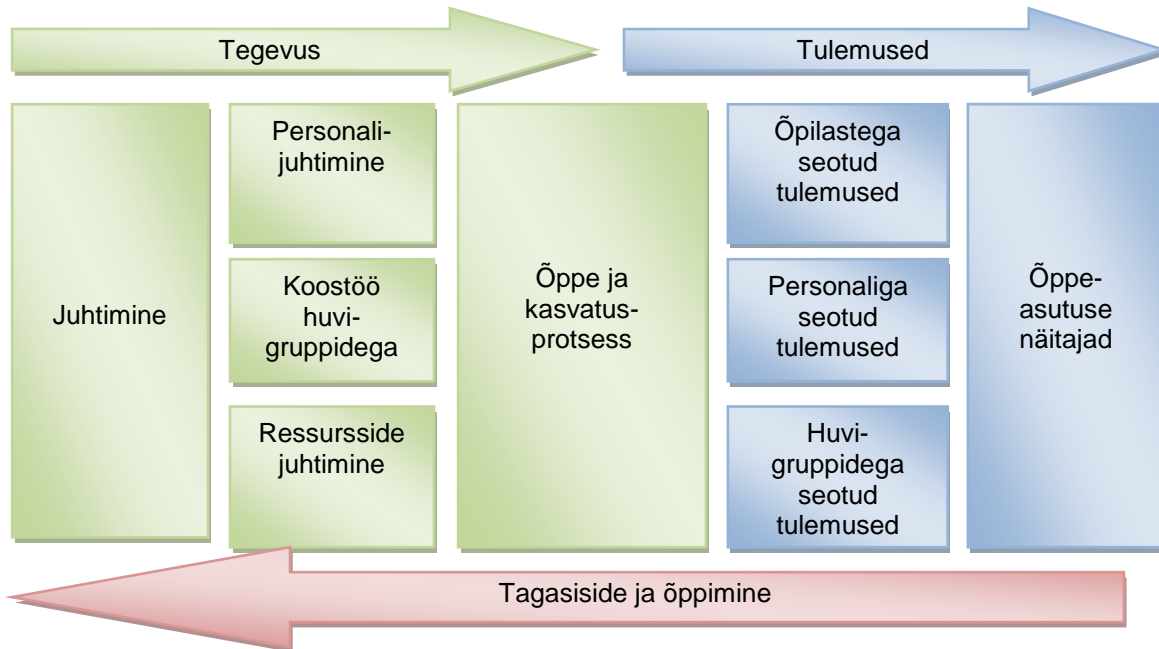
Tegevus

Tulemused

Juhtimine

Personalijuhtimine

Koostöö huvigruppidega

Ressursside juhtimine

Õppe ja kasvatusprotsess

Õpilastega seotud tulemused

Personaliga seotud tulemused

Huvigruppidega seotud tulemused

Õppeasutuse näitajad

Tagasiside ja õppimine